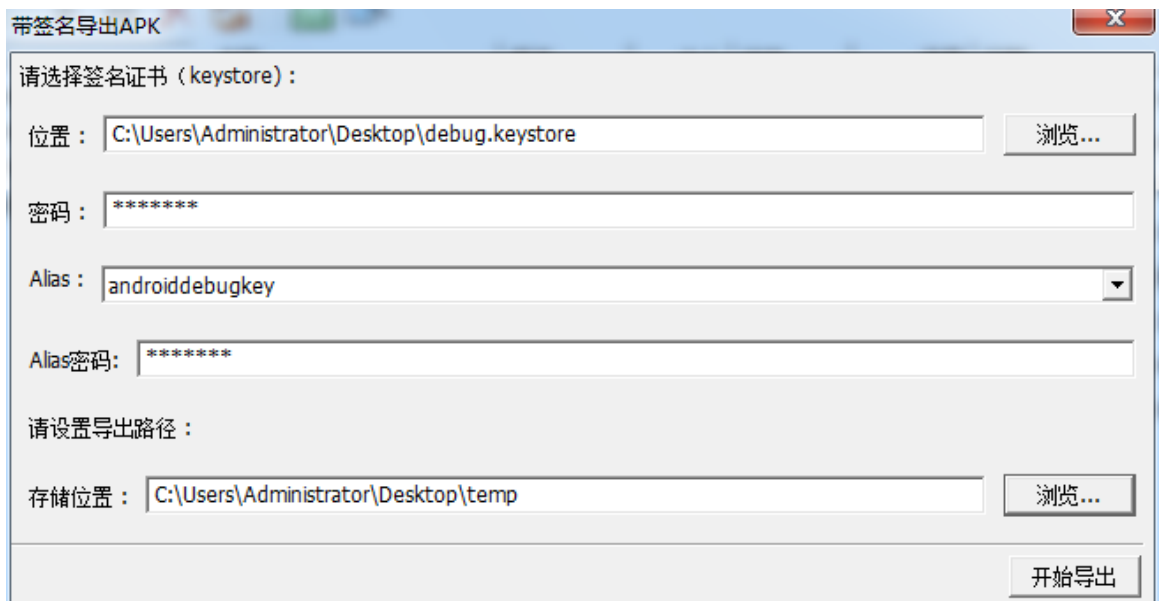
带签名导出APK

请选择签名证书（keystore）：

位置： C:\Users\Administrator\Desktop\debug.keystore 浏览...

密码： *******

Alias： androiddebugkey

Alias密码: *******

请设置导出路径：

存储位置： C:\Users\Administrator\Desktop\temp 浏览...

开始导出